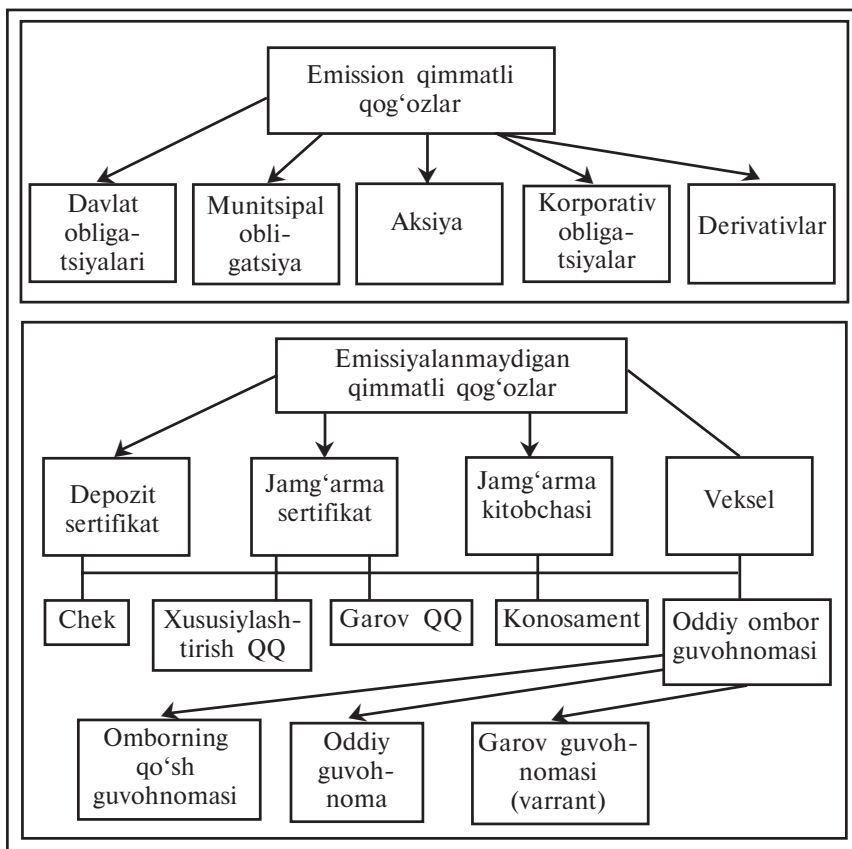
Emission qimmatli qog'ozlar

Davlat obligatsiyalari

Munitsipal obligatsiya

Aksiya

Korporativ obligatsiyalar

Derivativlar

Emissiyalanmaydigan qimmatli qog'ozlar

Depozit sertifikat

Jamg'arma sertifikat

Jamg'arma kitobchasi

Veksel

Chek

Xususiylashtirish QQ

Garov QQ

Konosament

Oddiy ombor guvohnomasi

Omborning qo'sh guvohnomasi

Oddiy guvohnoma

Garov guvohnomasi (varrant)